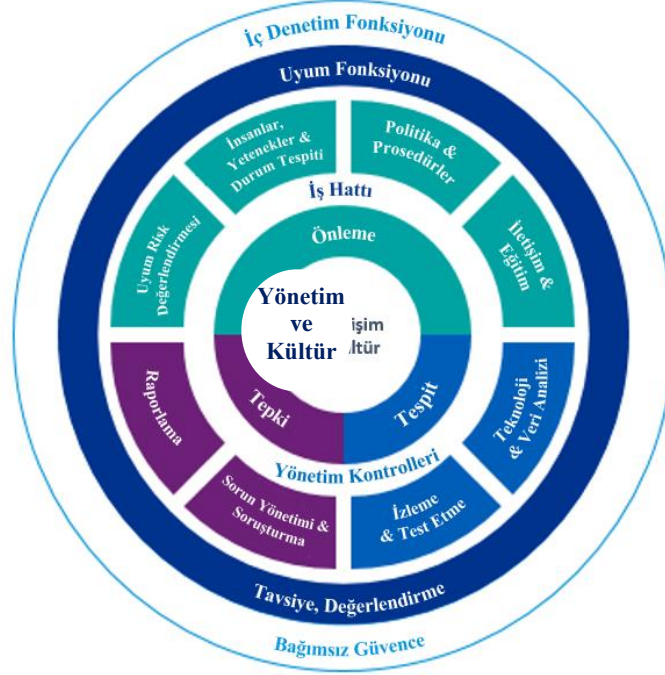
İç Denetim Fonksiyonu

Uyum Fonksiyonu

İnsanlar, Yetenekler & Durum Tespiti

Politika & Prosedürler

İş Hattı

Uyum Risk Değerlendirmesi

Önleme

İletişim & Eğitim

Yönetim ve Kültür

işim ltür

Raporlama

Tepki

Tespit

Teknoloji & Veri Analizi

Yönetim Kontrolleri

Sorun Yönetimi & Soruşturma

İzleme & Test Etme

Tavsiye, Değerlendirme

Bağımsız Güvence